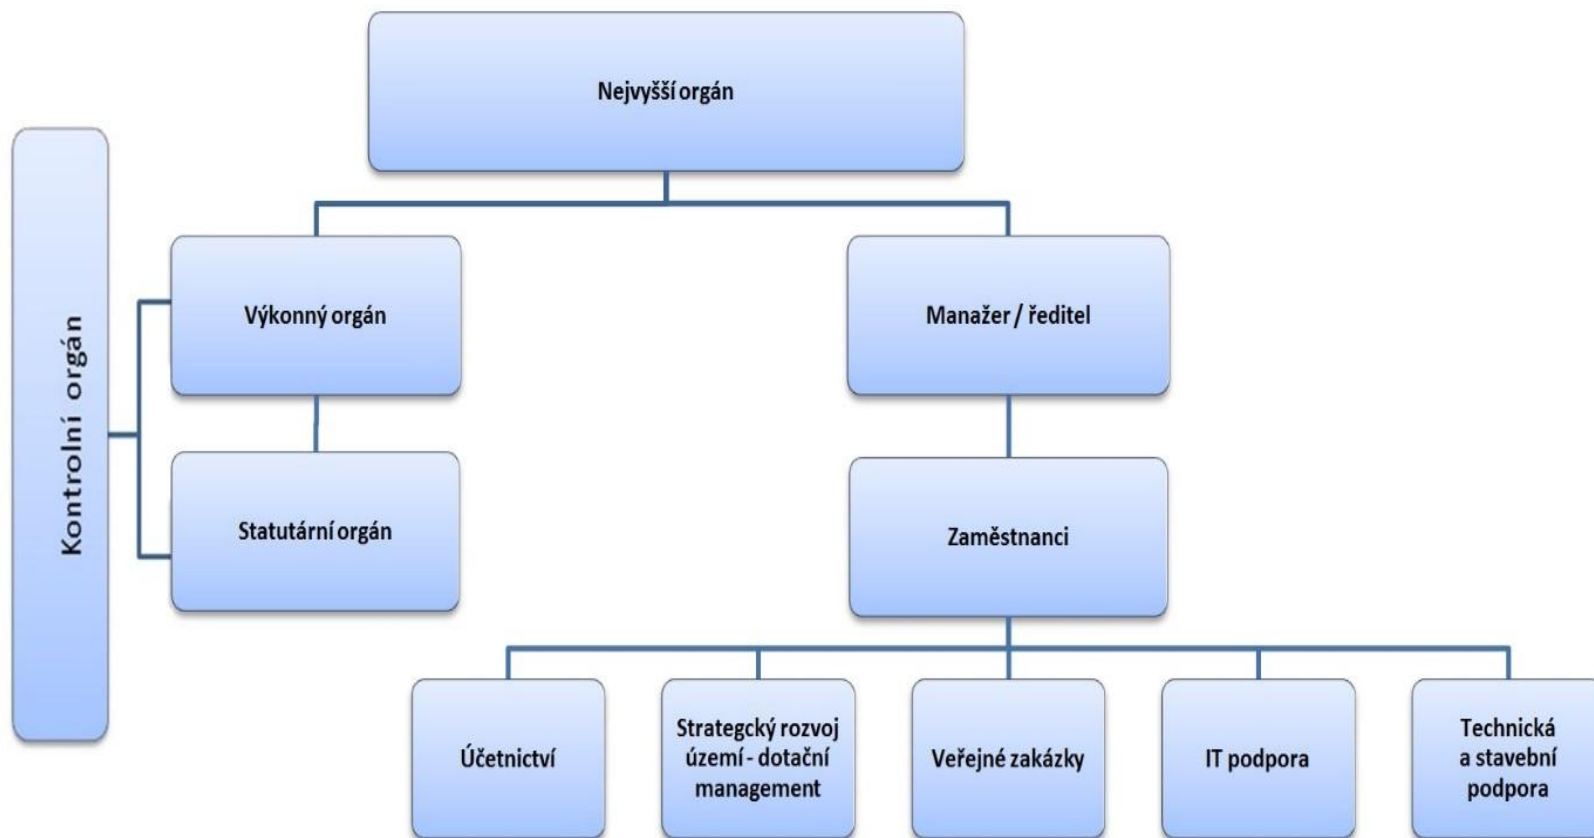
Nejvyšší orgán

Kontrolní orgán

Výkonný orgán

Statutární orgán

Manažer / ředitel

Zaměstnanci

Účetnictví

Strategcký rozvoj území - dotační management

Veřejné zakázky

IT podpora

Technická a stavební podpora